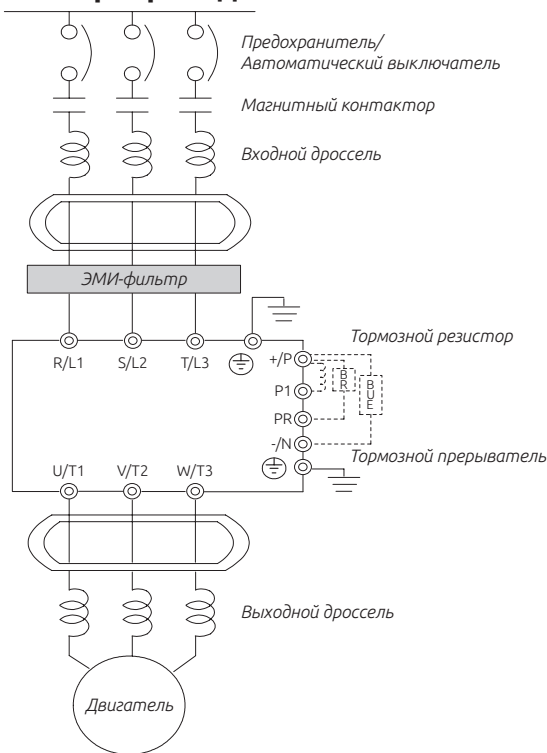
Предохранитель/
Автоматический выключатель

Магнитный контактор

Входной дроссель

ЭМИ-фильтр

Тормозной резистор

R/L1 S/L2 T/L3

+/P

P1

B R

B U E

PR

-/N

Тормозной прерыватель

U/T1 V/T2 W/T3

Выходной дроссель

Двигатель